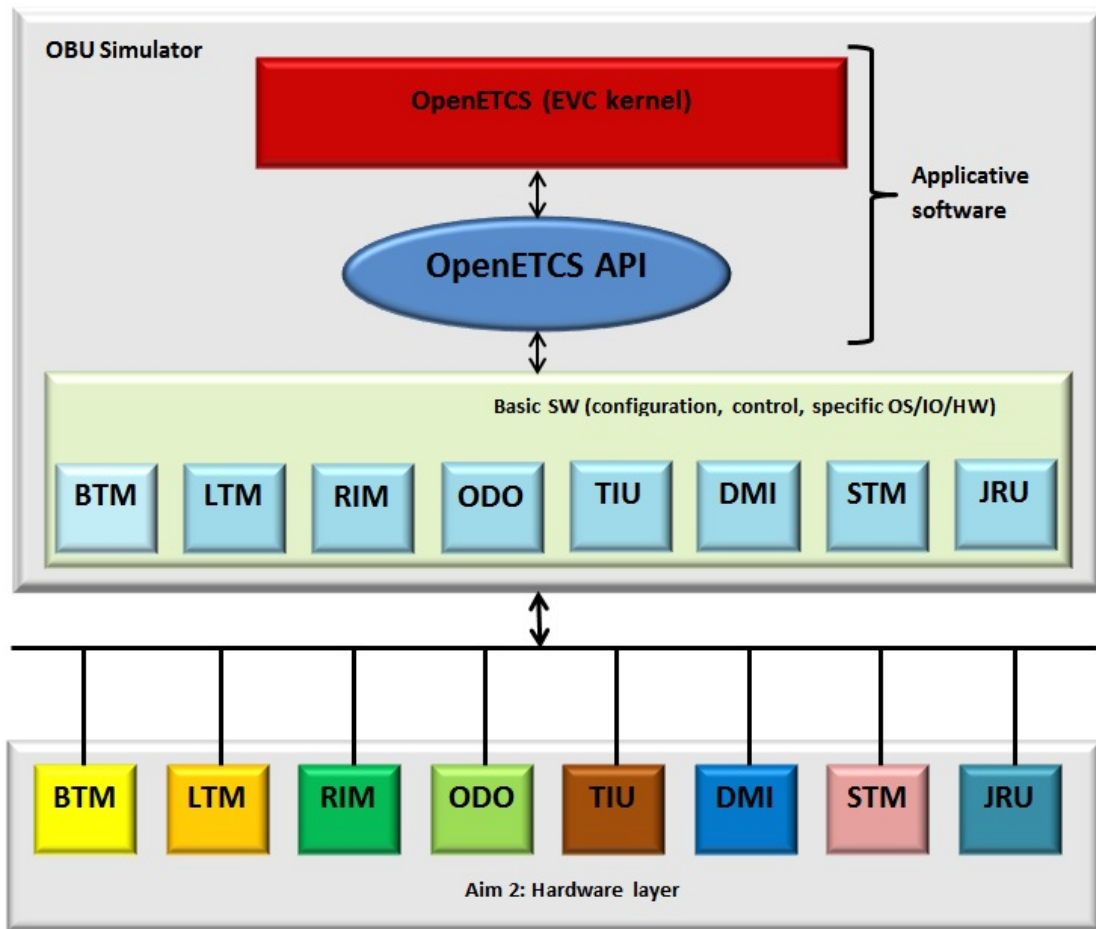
OBU Simulator

OpenETCS (EVC kernel)

Applicative software

OpenETCS API

Basic SW (configuration, control, specific OS/IO/HW)

BTM LTM RIM ODO TIU DMI STM JRU

BTM LTM RIM ODO TIU DMI STM JRU

Aim 2: Hardware layer